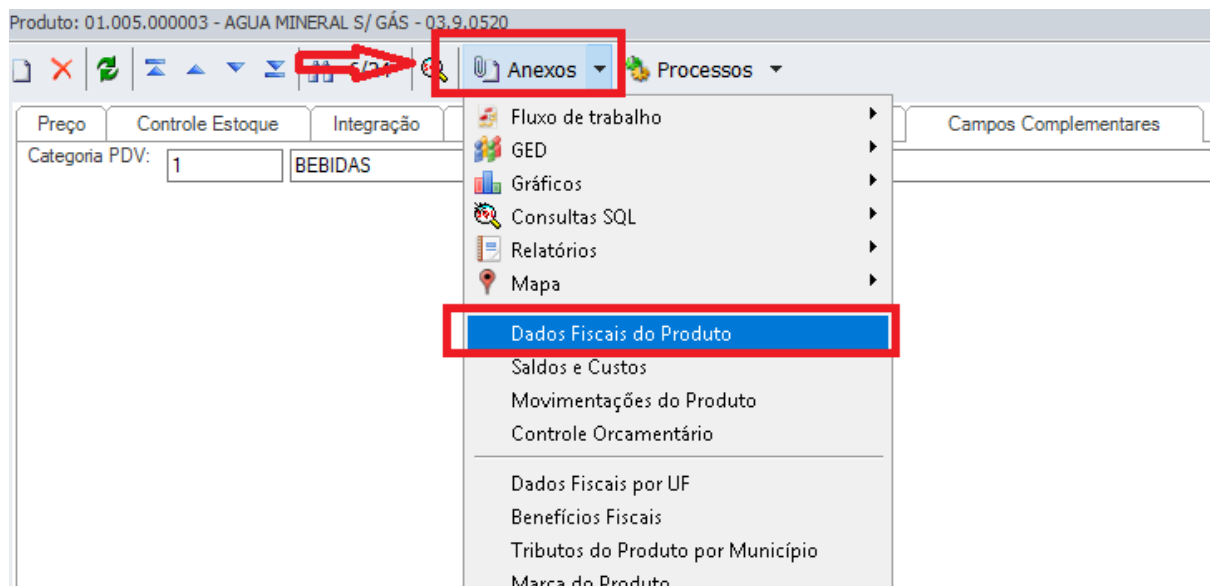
Produto: 01.005.000003 - AGUA MINERAL S/ GÁS - 03.9.0520

6/2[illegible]

Anexos

Processos

Preço

Controle Estoque

Integração

Campos Complementares

Categoria PDV:

1

BEBIDAS

Fluxo de trabalho

GED

Gráficos

Consultas SQL

Relatórios

Mapa

Dados Fiscais do Produto

Saldos e Custos

Movimentações do Produto

Controle Orcamentário

Dados Fiscais por UF

Benefícios Fiscais

Tributos do Produto por Município

Marca do Produto